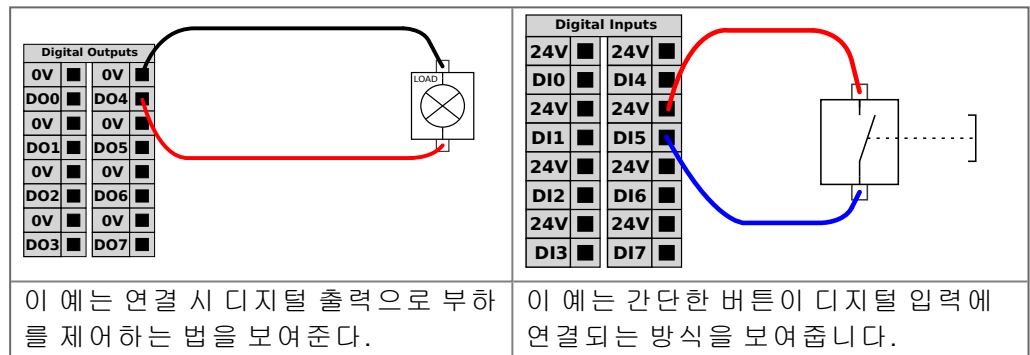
| Digital Outputs | Digital Inputs |
|---|---|
| 0V 0V<br>DO0 DO4<br>0V 0V<br>DO1 DO5<br>0V 0V<br>DO2 DO6<br>0V 0V<br>DO3 DO7<br>LOAD | 24V 24V<br>DI0 DI4<br>24V 24V<br>DI1 DI5<br>24V 24V<br>DI2 DI6<br>24V 24V<br>DI3 DI7 |
| 이 예는 연결 시 디지털 출력으로 부하를 제어하는 법을 보여준다. | 이 예는 간단한 버튼이 디지털 입력에 연결되는 방식을 보여줍니다. |